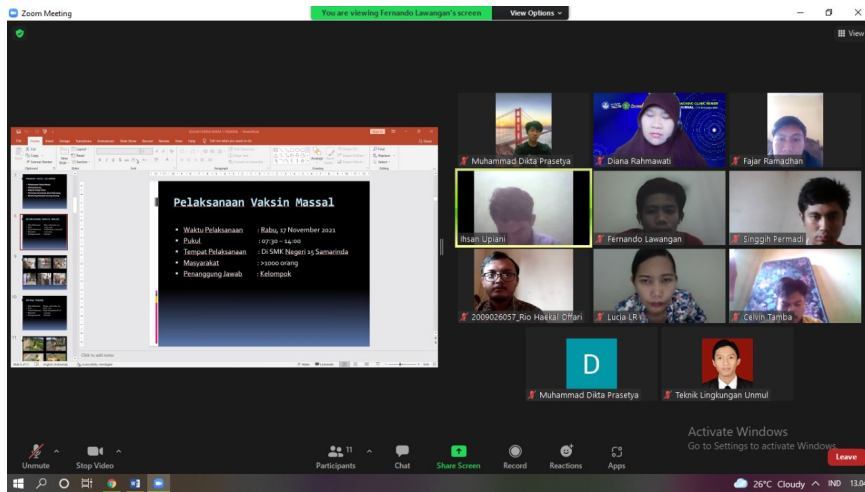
Zoom Meeting

You are viewing Fernando Lawangan's screen

View Options

View

Pelaksanaan Vaksin Massal

- Waktu Pelaksanaan : Rabu, 17 November 2021
- Pukul : 07.30 – 14.00
- Tempat Pelaksanaan : Di SMK Negeri 15 Samarinda
- Masyarakat : >1000 orang
- Penanggung Jawab : Kelompok

Click to add notes

Muhammad Dikta Prasetya

Diana Rahmawati

Fajar Ramadhan

Ihsan Upiani

Fernando Lawangan

Singgih Permadi

2009026057_Rio Haekal Offari

Lucia LR

Celvin Tamba

D

Muhammad Dikta Prasetya

Teknik Lingkungan Unmul

Unmute

Stop Video

11

Participants

Chat

Share Screen

Record

Reactions

Apps

Activate Windows

Go to Settings to activate Windows.

Leave

26°C Cloudy

IND

13.0